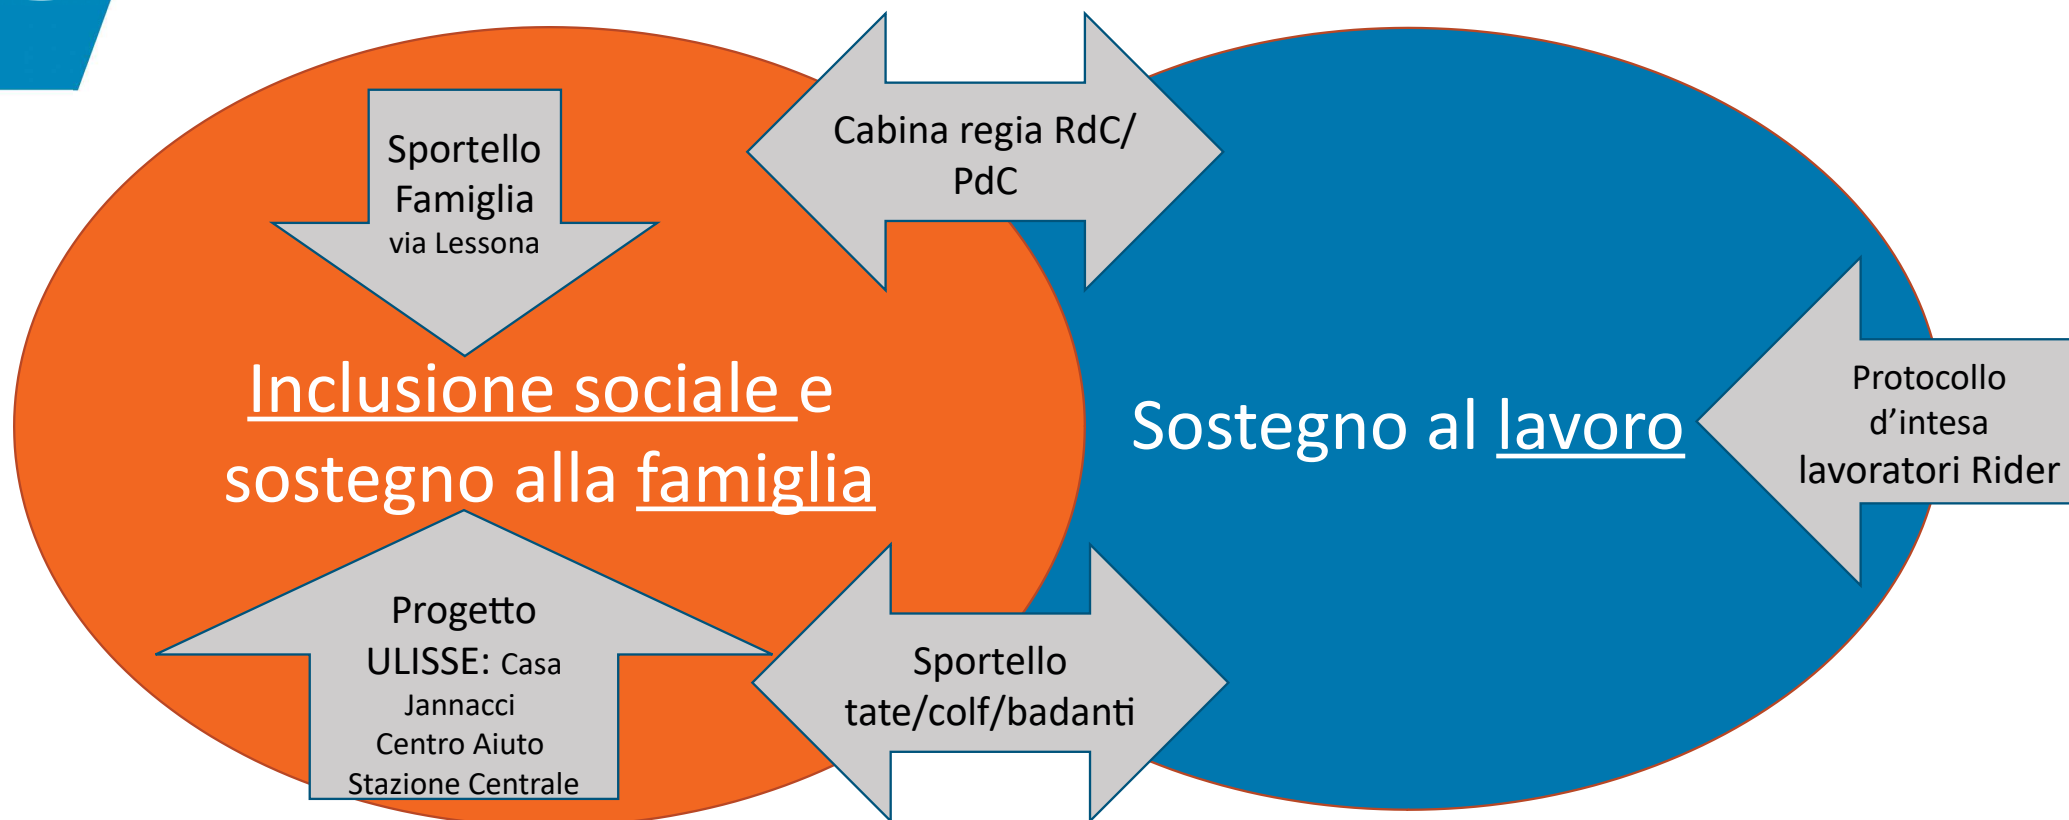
Sportello Famiglia via Lessona

Cabina regia RdC/ PdC

Inclusione sociale e sostegno alla famiglia

Sostegno al lavoro

Protocollo d’intesa lavoratori Rider

Progetto ULISSE: Casa Jannacci Centro Aiuto Stazione Centrale

Sportello tate/colf/badanti